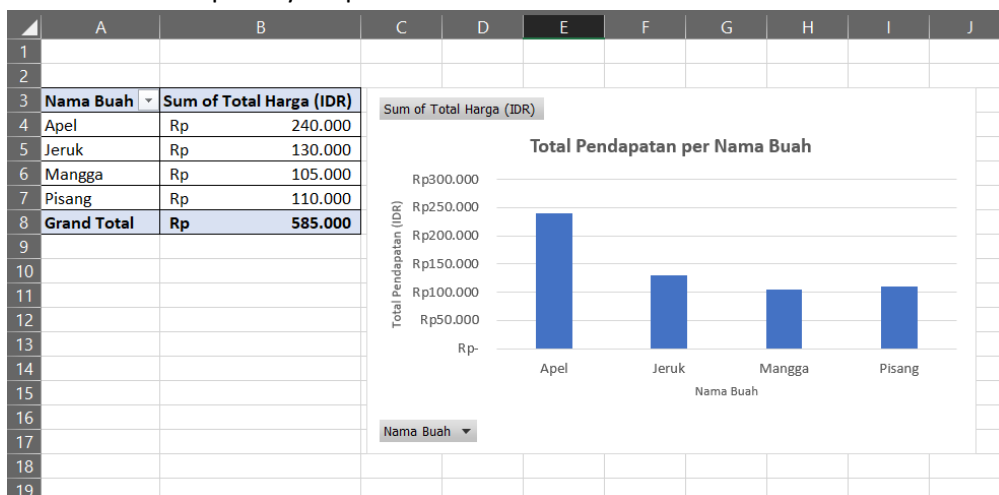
| | A | B | C | D | E | F | G | H | I | J |
|---|---|---|---|---|---|---|---|---|---|---|
| 1 | | | | | | | | | | |
| 2 | | | | | | | | | | |
| 3 | Nama Buah | Sum of Total Harga (IDR) | | | | | | | | |
| 4 | Apel | Rp 240.000 | | | | | | | | |
| 5 | Jeruk | Rp 130.000 | | | | | | | | |
| 6 | Mangga | Rp 105.000 | | | | | | | | |
| 7 | Pisang | Rp 110.000 | | | | | | | | |
| 8 | Grand Total | Rp 585.000 | | | | | | | | |
| 9 | | | | | | | | | | |
| 10 | | | | | | | | | | |
| 11 | | | | | | | | | | |
| 12 | | | | | | | | | | |
| 13 | | | | | | | | | | |
| 14 | | | | | | | | | | |
| 15 | | | | | | | | | | |
| 16 | | | | | | | | | | |
| 17 | | | | | | | | | | |
| 18 | | | | | | | | | | |
| 19 | | | | | | | | | | |

Sum of Total Harga (IDR)

Total Pendapatan per Nama Buah

Rp300.000
Rp250.000
Rp200.000
Rp150.000
Rp100.000
Rp50.000
Rp-

Total Pendapatan (IDR)

Apel Jeruk Mangga Pisang

Nama Buah

Nama Buah